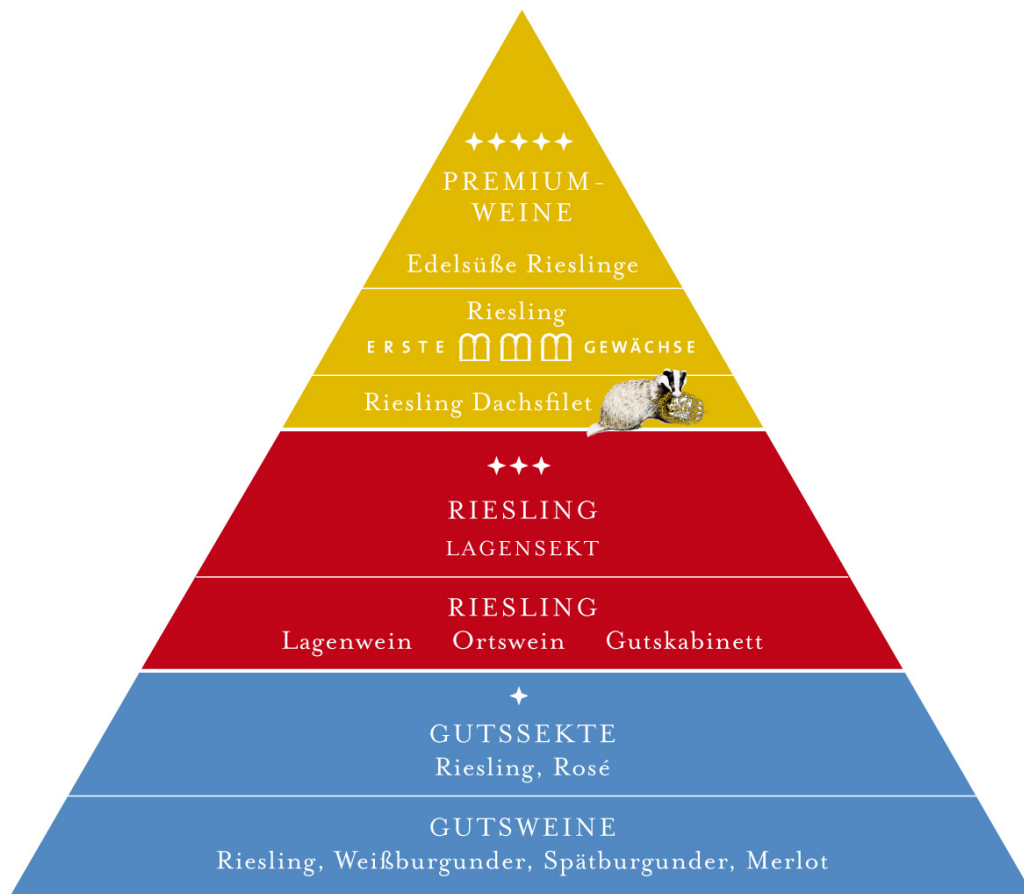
✦✦✦✦✦
PREMIUM-
WEINE

Edelsüße Rieslinge

Riesling
ERSTE GEWÄCHSE

Riesling Dachsfilet

✦✦✦
RIESLING
LAGENSEKT

RIESLING
Lagenwein Ortswein Gutskabinett

✦
GUTSSEKTE
Riesling, Rosé

GUTSWEINE
Riesling, Weißburgunder, Spätburgunder, Merlot